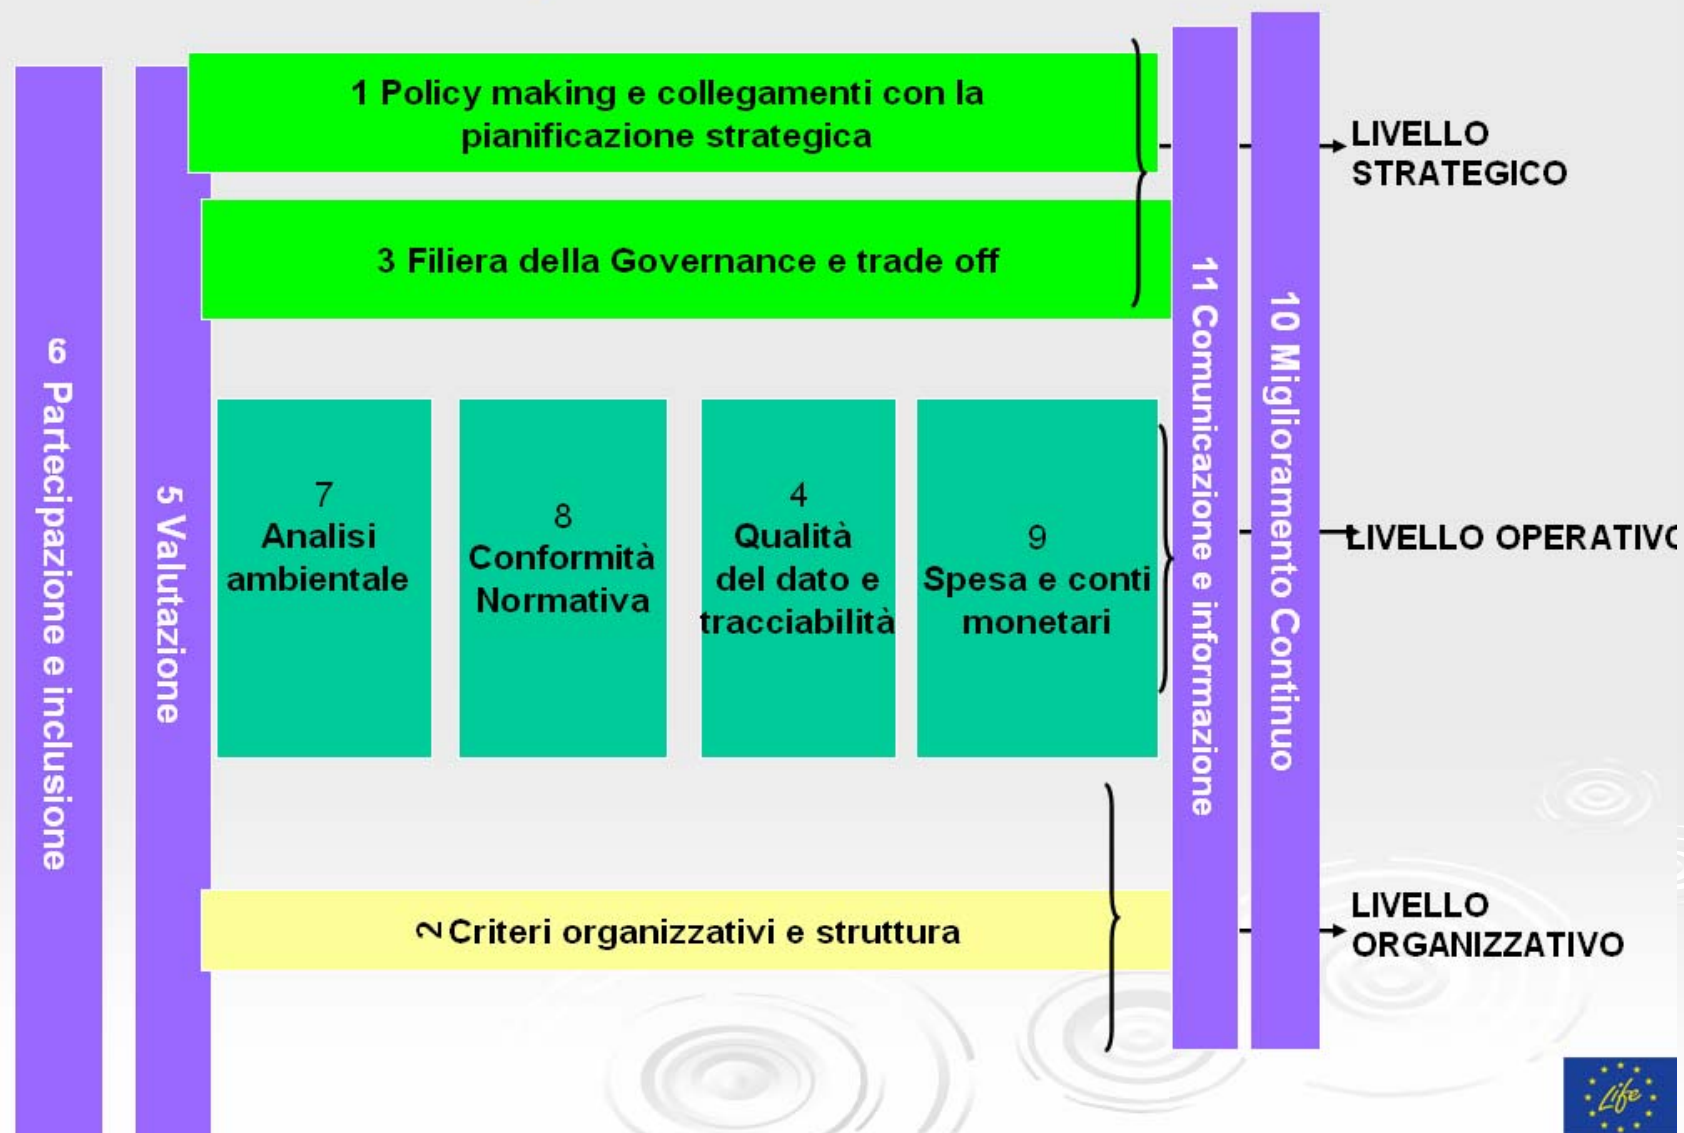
6 Partecipazione e inclusione

5 Valutazione

1 Policy making e collegamenti con la pianificazione strategica

3 Filiera della Governance e trade off

7
Analisi ambientale

8
Conformità Normativa

4
Qualità del dato e tracciabilità

9
Spesa e conti monetari

2 Criteri organizzativi e struttura

11 Comunicazione e informazione

10 Miglioramento Continuo

LIVELLO STRATEGICO

LIVELLO OPERATIVO

LIVELLO ORGANIZZATIVO

Life